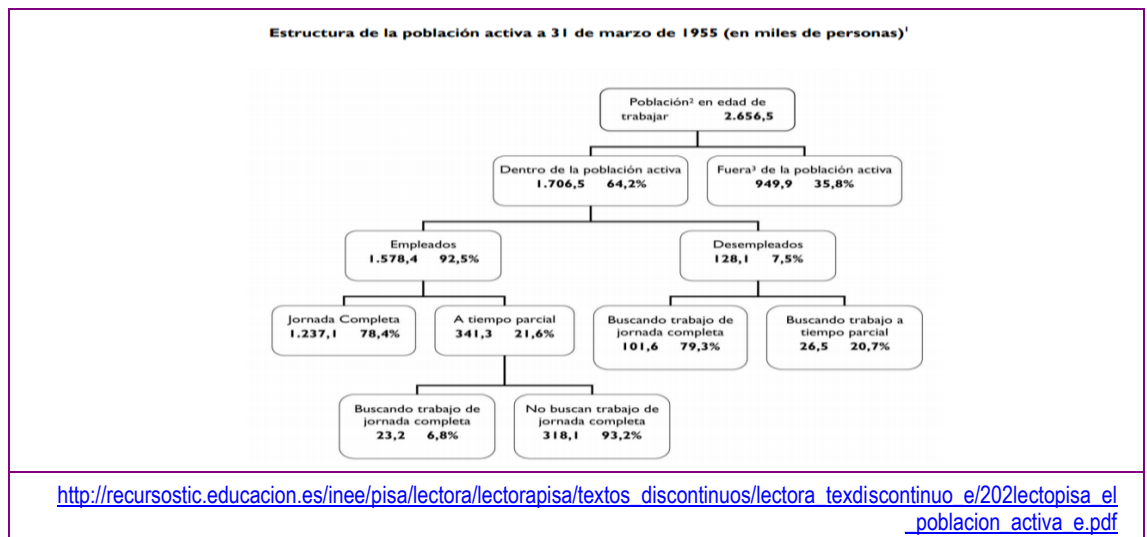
Estructura de la población activa a 31 de marzo de 1955 (en miles de personas)$^1$

Población$^2$ en edad de trabajar 2.656,5

Dentro de la población activa 1.706,5 64,2%

Fuera$^3$ de la población activa 949,9 35,8%

Empleados 1.578,4 92,5%

Desempleados 128,1 7,5%

Jornada Completa 1.237,1 78,4%

A tiempo parcial 341,3 21,6%

Buscando trabajo de jornada completa 101,6 79,3%

Buscando trabajo a tiempo parcial 26,5 20,7%

Buscando trabajo de jornada completa 23,2 6,8%

No buscan trabajo de jornada completa 318,1 93,2%

http://recursostic.educacion.es/inee/pisa/lectora/lectorapisa/textos_discontinuos/lectora_texdiscontinuo_e/202lectopisa_el_poblacion_activa_e.pdf